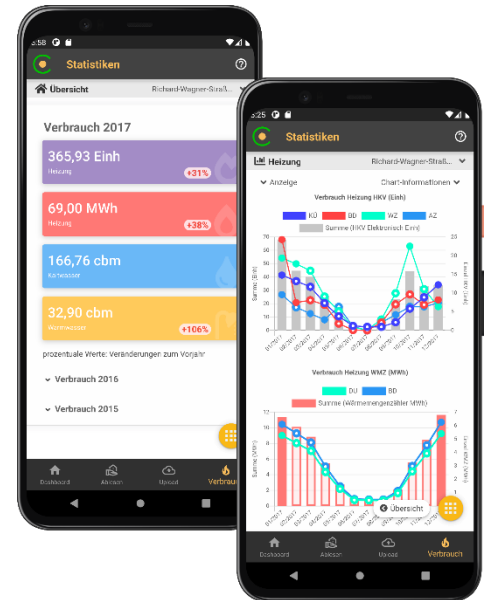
3:58

Statistiken

Übersicht

Richard-Wagner-Straß...

Verbrauch 2017

365,93 Einh

Heizung

+31%

69,00 MWh

Heizung

+38%

166,76 cbm

Kaltwasser

32,90 cbm

Warmwasser

+106%

prozentuale Werte: Veränderungen zum Vorjahr

Verbrauch 2016

Verbrauch 2015

Dashboard

Ablesen

Upload

Verbrauch

3:25

Statistiken

Heizung

Richard-Wagner-Straß...

Anzeige

Chart-Informationen

Verbrauch Heizung HKV (Einh)

KÜ

BD

WZ

AZ

Summe (HKV Elektronisch Einh)

Verbrauch Heizung WMZ (MWh)

DU

BD

Summe (Wärmemengenzähler MWh)

Übersicht

Dashboard

Ablesen

Upload

Verbrauch